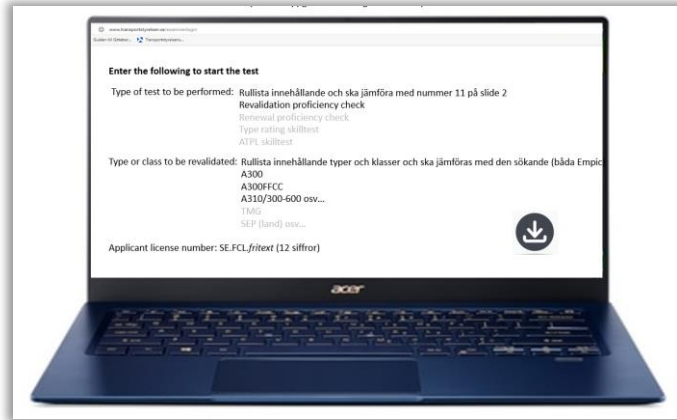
www.transportstyrelsen.se/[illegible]
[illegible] Transportstyrelsen...

Enter the following to start the test

Type of test to be performed: Rullista innehållande och ska jämföra med nummer 11 på slide 2
Revalidation proficiency check
Renewal proficiency check
Type rating skilltest
ATPL skilltest

Type or class to be revalidated: Rullista innehållande typer och klasser och ska jämföras med den sökande (båda Empic
A300
A300FFCC
A310/300-600 osv...
TMG
SEP (land) osv...

Applicant license number: SE.FCL.*fritext* (12 siffror)

acer